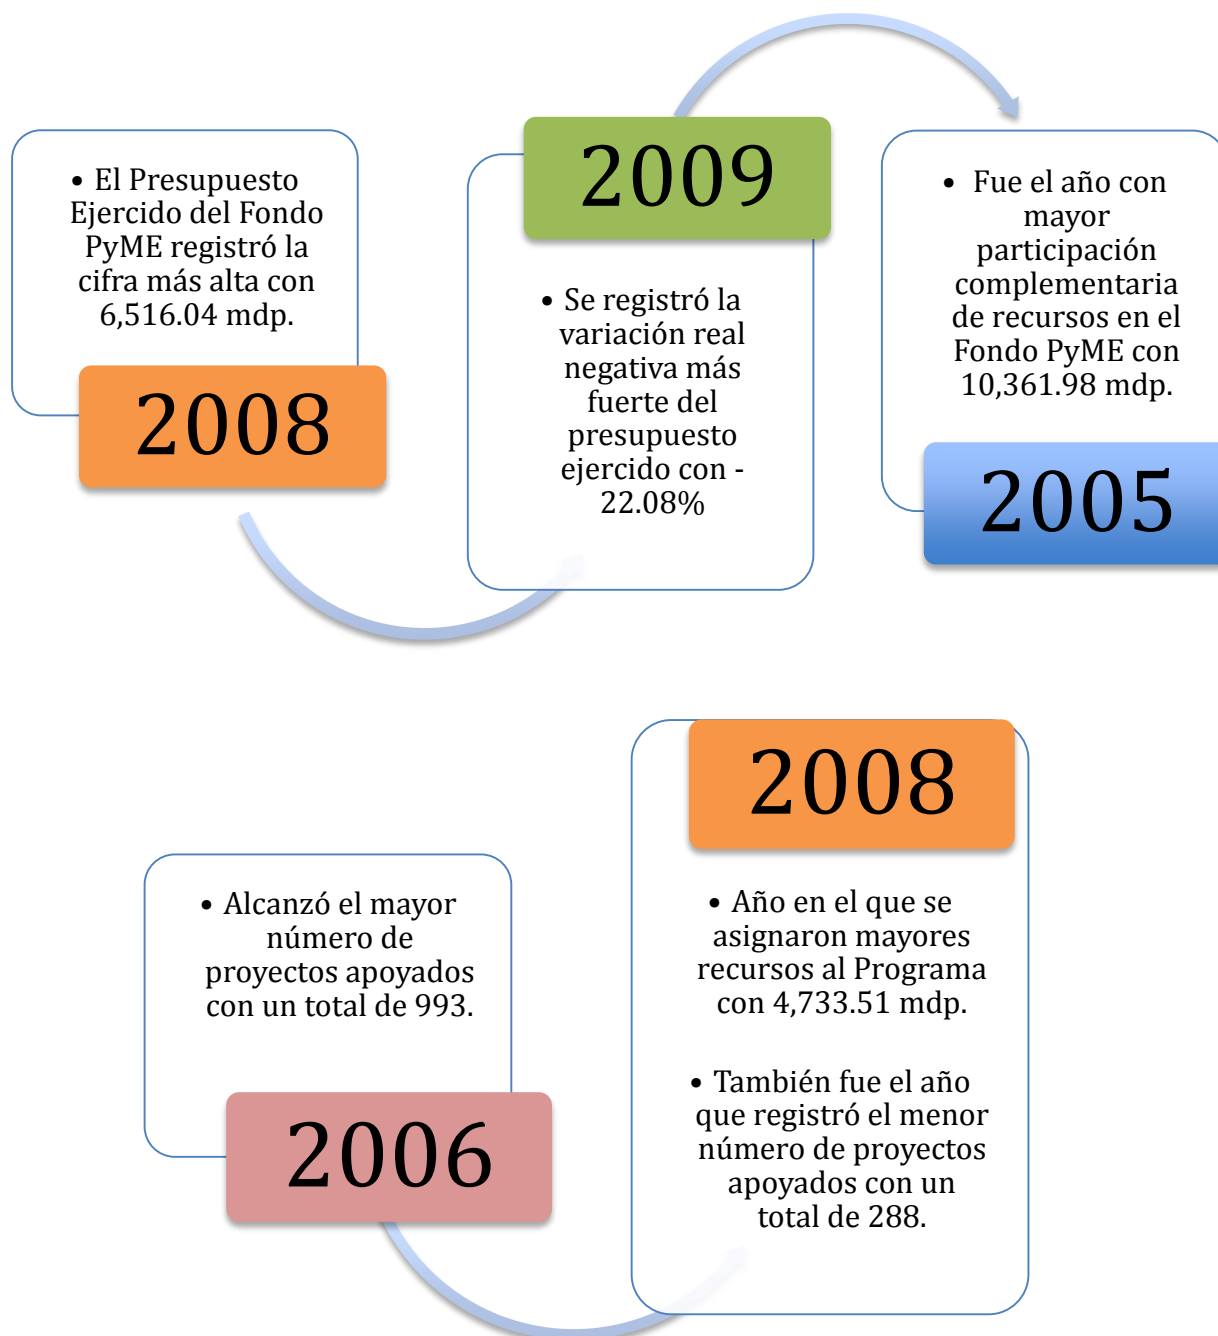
• El Presupuesto Ejercido del Fondo PyME registró la cifra más alta con 6,516.04 mdp.

2008

2009

• Se registró la variación real negativa más fuerte del presupuesto ejercido con -22.08%

• Fue el año con mayor participación complementaria de recursos en el Fondo PyME con 10,361.98 mdp.

2005

• Alcanzó el mayor número de proyectos apoyados con un total de 993.

2006

2008

• Año en el que se asignaron mayores recursos al Programa con 4,733.51 mdp.

• También fue el año que registró el menor número de proyectos apoyados con un total de 288.